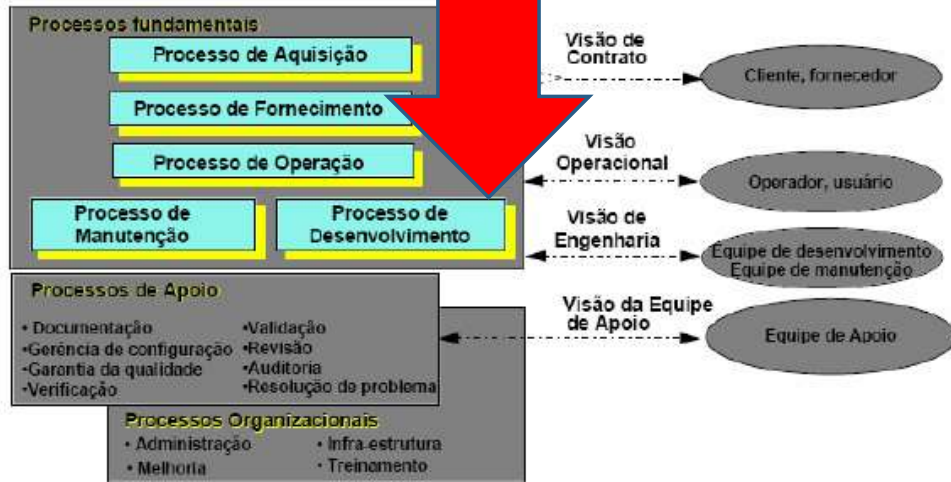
Processos fundamentais

Processo de Aquisição

Processo de Fornecimento

Processo de Operação

Processo de Manutenção

Processo de Desenvolvimento

Visão de Contrato

Cliente, fornecedor

Visão Operacional

Operador, usuário

Visão de Engenharia

Equipe de desenvolvimento
Equipe de manutenção

Processos de Apoio

• Documentação
•Gerência de configuração
•Garantia da qualidade
•Verificação

•Validação
•Revisão
•Auditoria
•Resolução de problema

Visão da Equipe de Apoio

Equipe de Apoio

Processos Organizacionais

• Administração
• Melhoria

• Infra-estrutura
• Treinamento